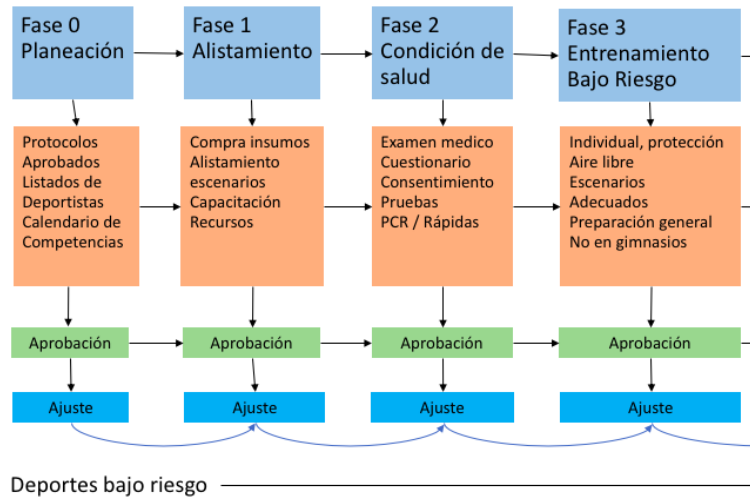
Fase 0
Planeación

Fase 1
Alistamiento

Fase 2
Condición de salud

Fase 3
Entrenamiento
Bajo Riesgo

Protocolos
Aprobados
Listados de Deportistas
Calendario de Competencias

Compra insumos
Alistamiento escenarios
Capacitación
Recursos

Examen medico
Cuestionario
Consentimiento
Pruebas
PCR / Rápidas

Individual, protección
Aire libre
Escenarios
Adecuados
Preparación general
No en gimnasios

Aprobación

Aprobación

Aprobación

Aprobación

Ajuste

Ajuste

Ajuste

Ajuste

Deportes bajo riesgo